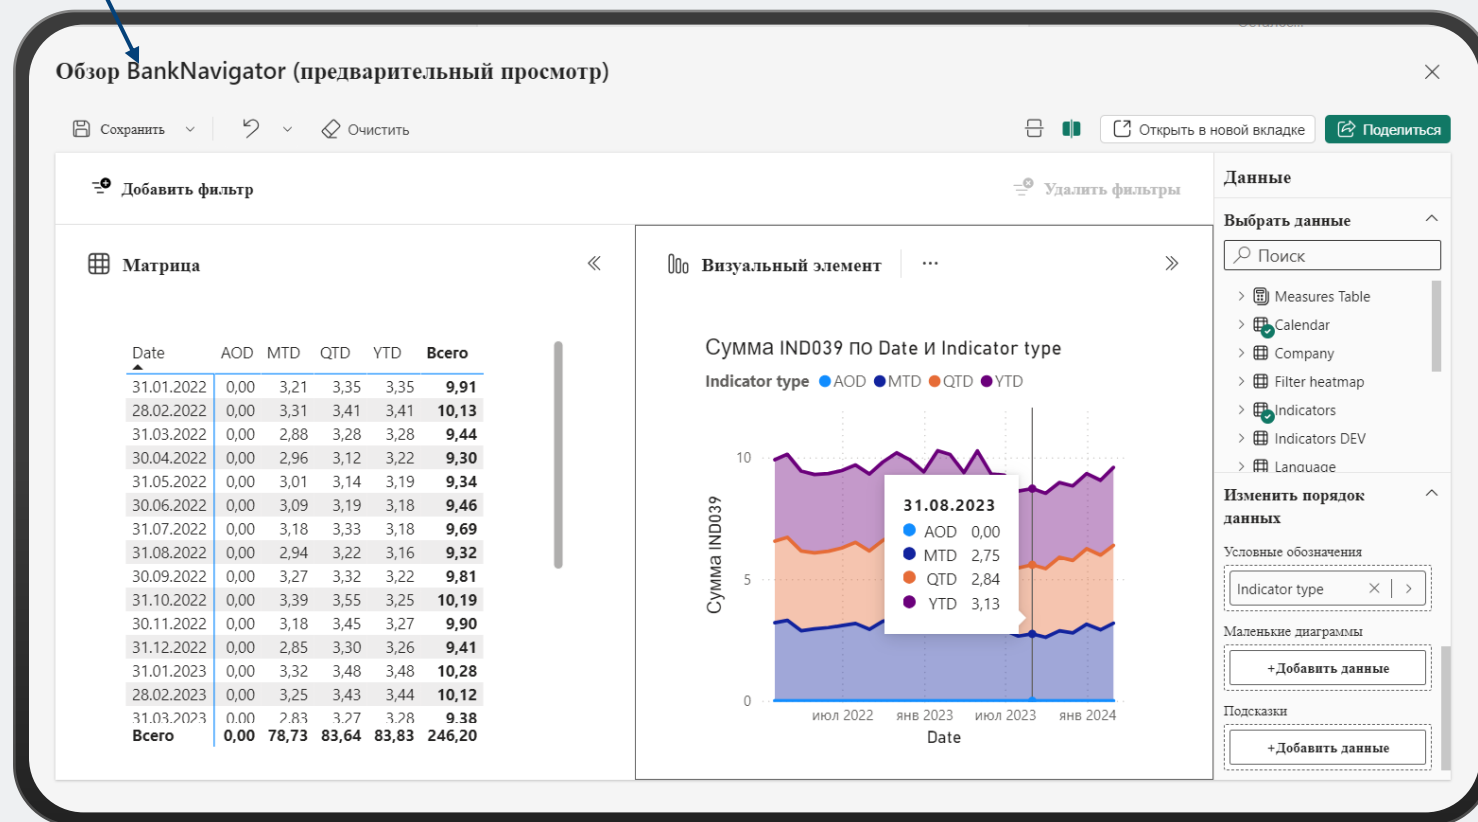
Обзор BankNavigator (предварительный просмотр)

Сохранить Очистить Открыть в новой вкладке Поделиться

Добавить фильтр Удалить фильтры

Матрица

| Date | AOD | MTD | QTD | YTD | Всего |
|---|---|---|---|---|---|
| 31.01.2022 | 0,00 | 3,21 | 3,35 | 3,35 | 9,91 |
| 28.02.2022 | 0,00 | 3,31 | 3,41 | 3,41 | 10,13 |
| 31.03.2022 | 0,00 | 2,88 | 3,28 | 3,28 | 9,44 |
| 30.04.2022 | 0,00 | 2,96 | 3,12 | 3,22 | 9,30 |
| 31.05.2022 | 0,00 | 3,01 | 3,14 | 3,19 | 9,34 |
| 30.06.2022 | 0,00 | 3,09 | 3,19 | 3,18 | 9,46 |
| 31.07.2022 | 0,00 | 3,18 | 3,33 | 3,18 | 9,69 |
| 31.08.2022 | 0,00 | 2,94 | 3,22 | 3,16 | 9,32 |
| 30.09.2022 | 0,00 | 3,27 | 3,32 | 3,22 | 9,81 |
| 31.10.2022 | 0,00 | 3,39 | 3,55 | 3,25 | 10,19 |
| 30.11.2022 | 0,00 | 3,18 | 3,45 | 3,27 | 9,90 |
| 31.12.2022 | 0,00 | 2,85 | 3,30 | 3,26 | 9,41 |
| 31.01.2023 | 0,00 | 3,32 | 3,48 | 3,48 | 10,28 |
| 28.02.2023 | 0,00 | 3,25 | 3,43 | 3,44 | 10,12 |
| 31.03.2023 | 0,00 | 2,83 | 3,27 | 3,28 | 9,38 |
| Всего | 0,00 | 78,73 | 83,64 | 83,83 | 246,20 |

Визуальный элемент ···

Сумма IND039 по Date и Indicator type
Indicator type AOD MTD QTD YTD

10
5
0
Сумма IND039
июл 2022 янв 2023 июл 2023 янв 2024
Date

31.08.2023
AOD 0,00
MTD 2,75
QTD 2,84
YTD 3,13

Данные
Выбрать данные
Поиск
Measures Table
Calendar
Company
Filter heatmap
Indicators
Indicators DEV
Language

Изменить порядок данных
Условные обозначения
Indicator type
Маленькие диаграммы
+Добавить данные
Подсказки
+Добавить данные